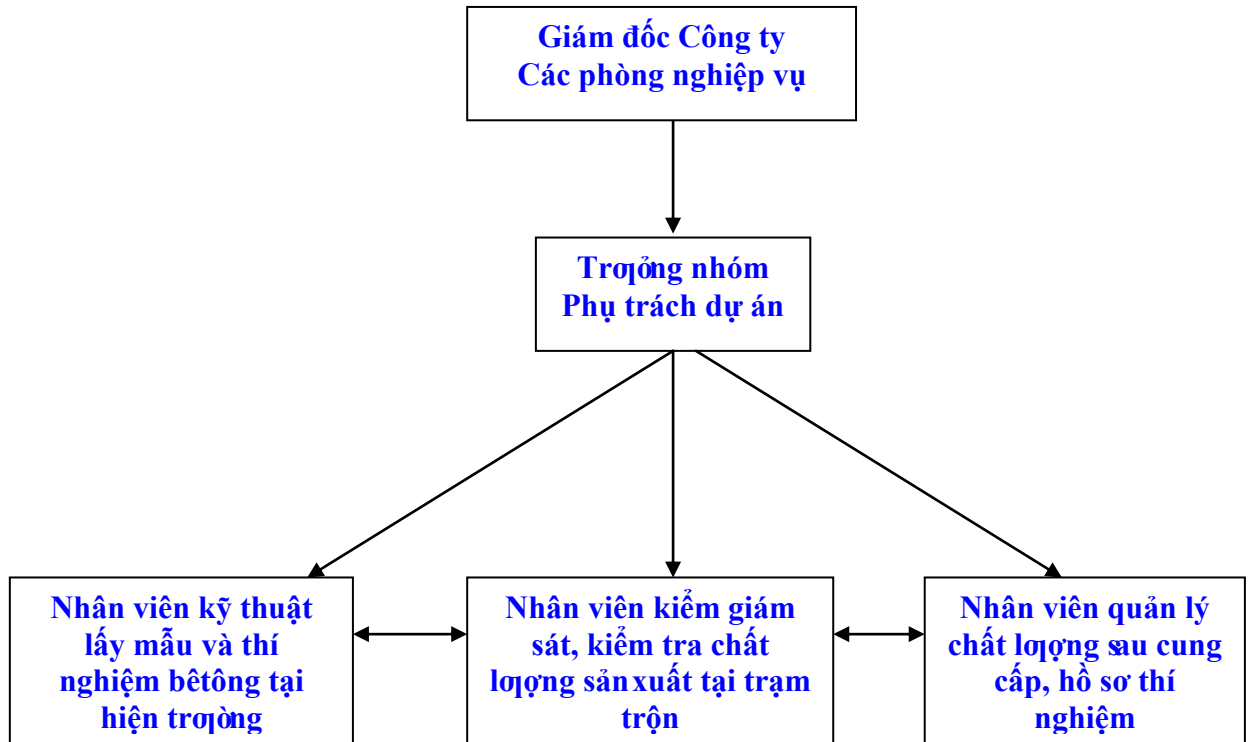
Giám đốc Công ty
Các phòng nghiệp vụ

Trọỏng nhóm
Phụ trách dự án

Nhân viên kỹ thuật lấy mẫu và thí nghiệm bêtông tại hiện trọờng

Nhân viên kiểm giám sát, kiểm tra chất lọợng sản xuất tại trạm trộn

Nhân viên quản lý chất lọợng sau cung cấp, hồ sơ thí nghiệm